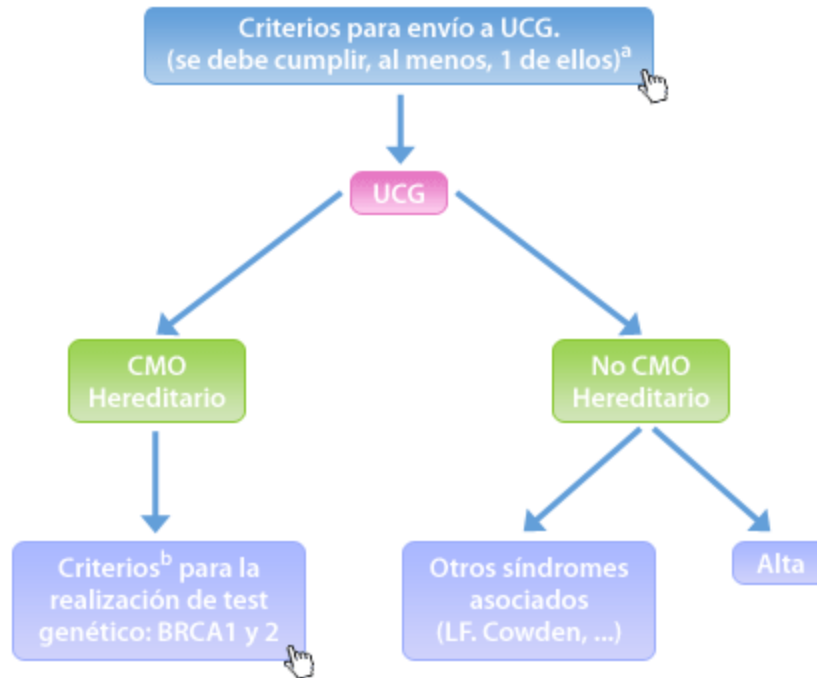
Criterios para envío a UCG.
(se debe cumplir, al menos, 1 de ellos)$^{a}$

UCG

CMO Hereditario

No CMO Hereditario

Criterios$^{b}$ para la realización de test genético: BRCA1 y 2

Otros síndromes asociados (LF. Cowden, ...)

Alta